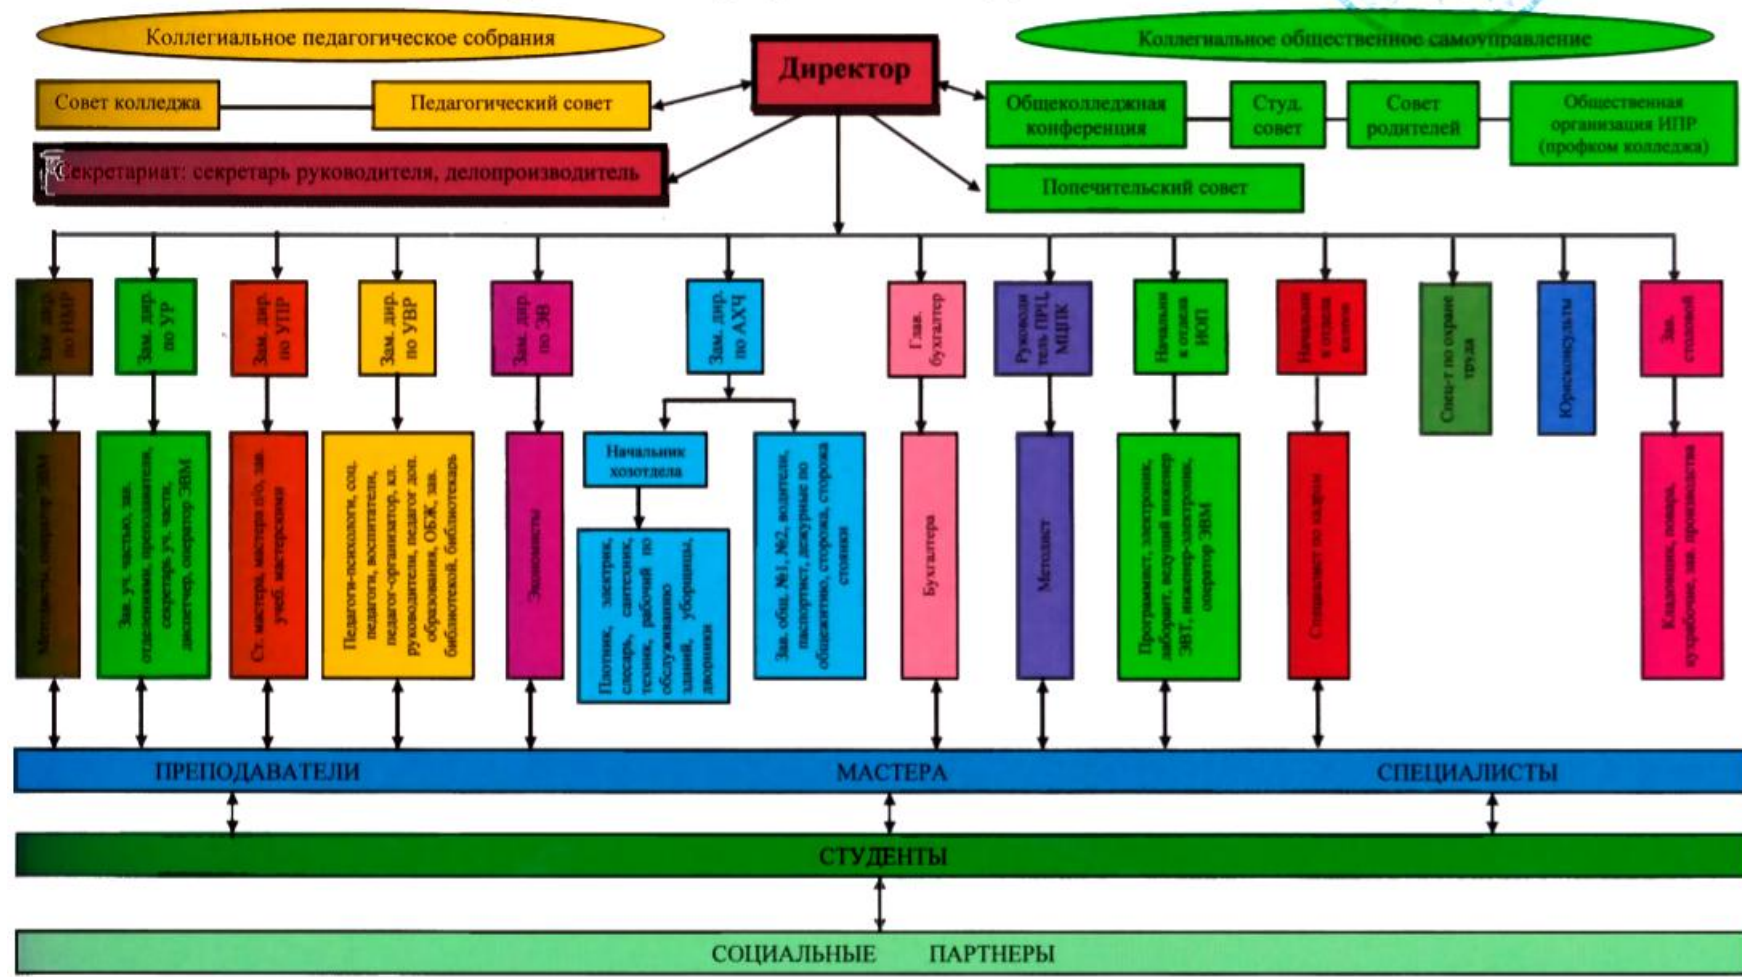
Коллегиальное педагогическое собрания

Коллегиальное общественное самоуправление

Директор

Совет колледжа

Педагогический совет

Общеколледжная конференция

Студ. совет

Совет родителей

Общественная организация ИПР (профком колледжа)

Секретариат: секретарь руководителя, делопроизводитель

Попечительский совет

Зам. дир. по НМР

Зам. дир. по УР

Зам. дир. по УПР

Зам. дир. по УВР

Зам. дир. по ЭВ

Зам. дир. по АХЧ

Глав. бухгалтер

Руководитель ПРЦ, МЦПК

Начальник отдела ИОП

Начальник отдела кадров

Спец-т по охране труда

Юрисконсульт

Зав. столовой

Методисты, оператор ЭВМ

Зав. уч. частью, зав. отделениями, преподаватели, секретарь уч. части, диспетчер, оператор ЭВМ

Ст. мастера, мастера п/о, зав. учеб. мастерскими

Педагоги-психологи, соц. педагоги, воспитатели, педагог-организатор, кл. руководители, педагог доп. образования, ОБЖ, зав. библиотекой, библиотекарь

Экономисты

Начальник хозотдела

Плотник, электрик, слесарь, сантехник, техник, рабочий по обслуживанию зданий, уборщицы, дворники

Зав. общ. №1, №2, водители, паспортист, дежурные по общежитию, сторожа, сторожа стоянки

Бухгалтера

Методист

Программист, электроник, лаборант, ведущий инженер ЭВТ, инженер-электроник, оператор ЭВМ

Специалист по кадрам

Кладовщик, повара, кухрабочие, зав. производством

ПРЕПОДАВАТЕЛИ МАСТЕРА СПЕЦИАЛИСТЫ

СТУДЕНТЫ

СОЦИАЛЬНЫЕ ПАРТНЕРЫ